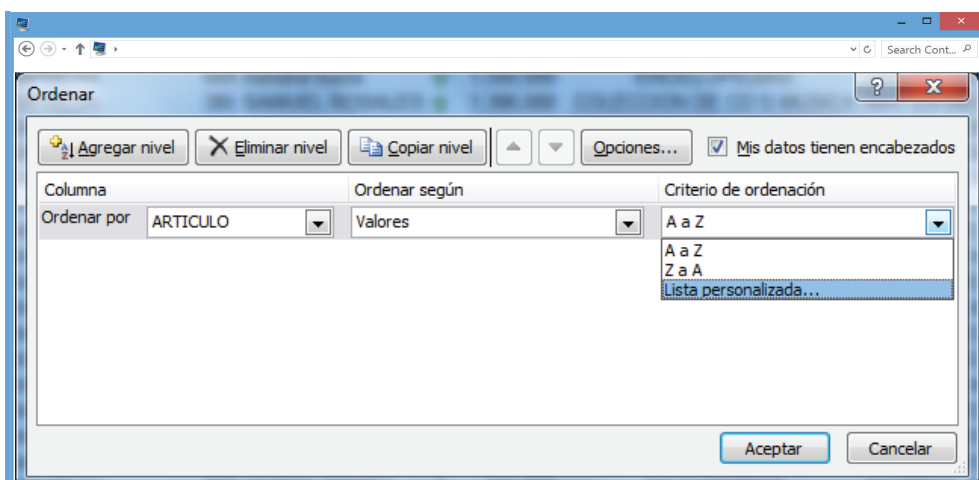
Search Cont...

Ordenar

?

Agregar nivel | Eliminar nivel | Copiar nivel | Opciones... | Mis datos tienen encabezados

| Columna | Ordenar según | Criterio de ordenación |
|---|---|---|
| Ordenar por ARTICULO | Valores | A a Z |

A a Z
Z a A
Lista personalizada...

Aceptar | Cancelar